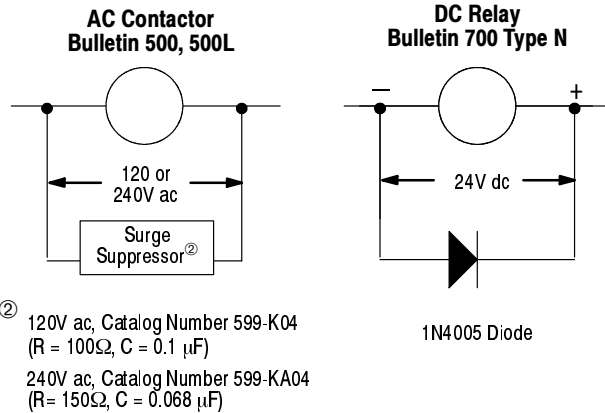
AC Contactor
Bulletin 500, 500L

120 or
240V ac

Surge
Suppressor②

DC Relay
Bulletin 700 Type N

–

+

24V dc

② 120V ac, Catalog Number 599-K04
(R = 100Ω, C = 0.1 μF)

240V ac, Catalog Number 599-KA04
(R= 150Ω, C = 0.068 μF)

1N4005 Diode